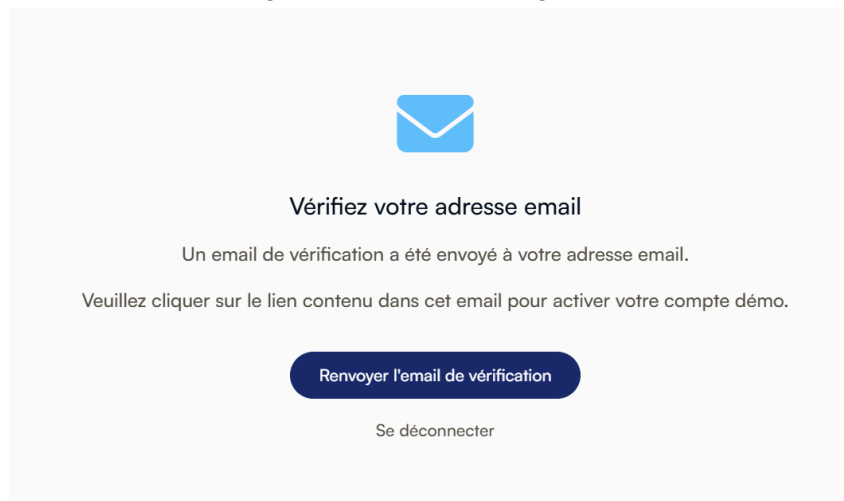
Vérifiez votre adresse email

Un email de vérification a été envoyé à votre adresse email.

Veuillez cliquer sur le lien contenu dans cet email pour activer votre compte démo.

Renvoyer l'email de vérification

Se déconnecter